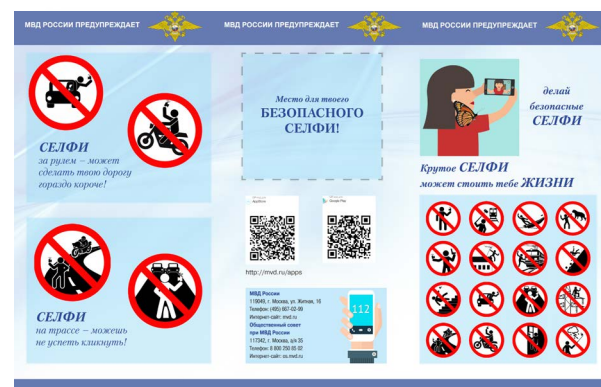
МВД РОССИИ ПРЕДУПРЕЖДАЕТ

СЕЛФИ за рулем – может сделать твою дорогу гораздо короче!

СЕЛФИ на трассе – можешь не успеть кликнуть!

МВД РОССИИ ПРЕДУПРЕЖДАЕТ

Место для твоего БЕЗОПАСНОГО СЕЛФИ!

AppStore

Google Play

http://mvd.ru/apps

МВД России
119049, г. Москва, ул. Житная, 16
Телефон: (495) 667-02-99
Интернет-сайт: mvd.ru
Общественный совет при МВД России
117342, г. Москва, а/я 35
Телефон: 8 800 250 05 02
Интернет-сайт: os.mvd.ru

112

МВД РОССИИ ПРЕДУПРЕЖДАЕТ

делай безопасные СЕЛФИ

Крутое СЕЛФИ может стоить тебе ЖИЗНИ